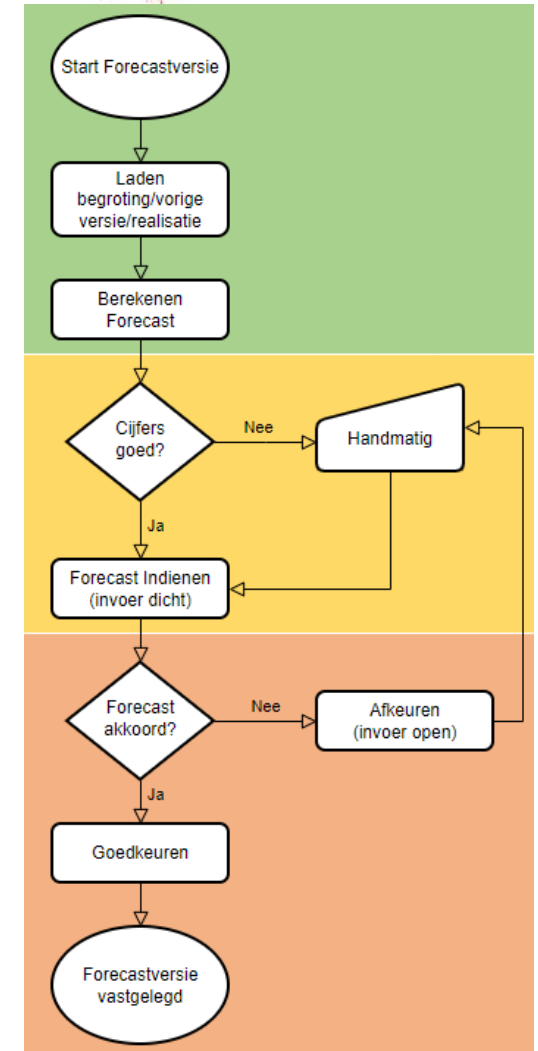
Start Forecastversie

Laden begroting/vorige versie/realisatie

Berekenen Forecast

Cijfers goed?

Nee

Handmatig

Ja

Forecast Indienen (invoer dicht)

Forecast akkoord?

Nee

Afkeuren (invoer open)

Ja

Goedkeuren

Forecastversie vastgelegd